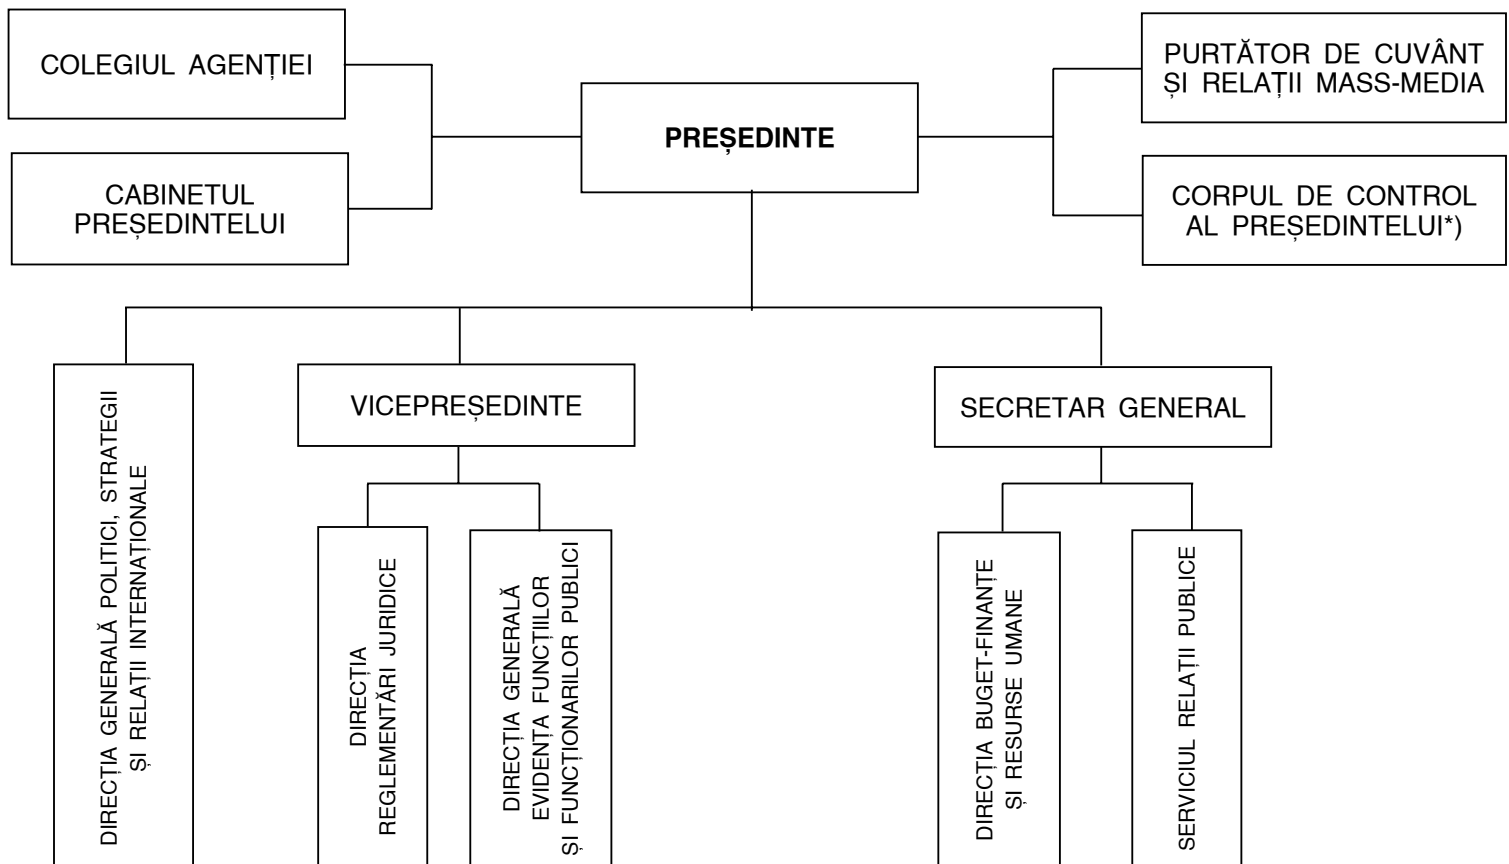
COLEGIUL AGENȚIEI

CABINETUL PREȘEDINTELUI

PREȘEDINTE

PURTĂTOR DE CUVÂNT ȘI RELAȚII MASS-MEDIA

CORPUL DE CONTROL AL PREȘEDINTELUI*)

DIRECȚIA GENERALĂ POLITICI, STRATEGII ȘI RELAȚII INTERNAȚIONALE

VICEPREȘEDINTE

DIRECȚIA REGLEMENTĂRI JURIDICE

DIRECȚIA GENERALĂ EVIDENȚA FUNCȚIILOR ȘI FUNCȚIONARILOR PUBLICI

SECRETAR GENERAL

DIRECȚIA BUGET-FINANȚE ȘI RESURSE UMANE

SERVICIUL RELAȚII PUBLICE